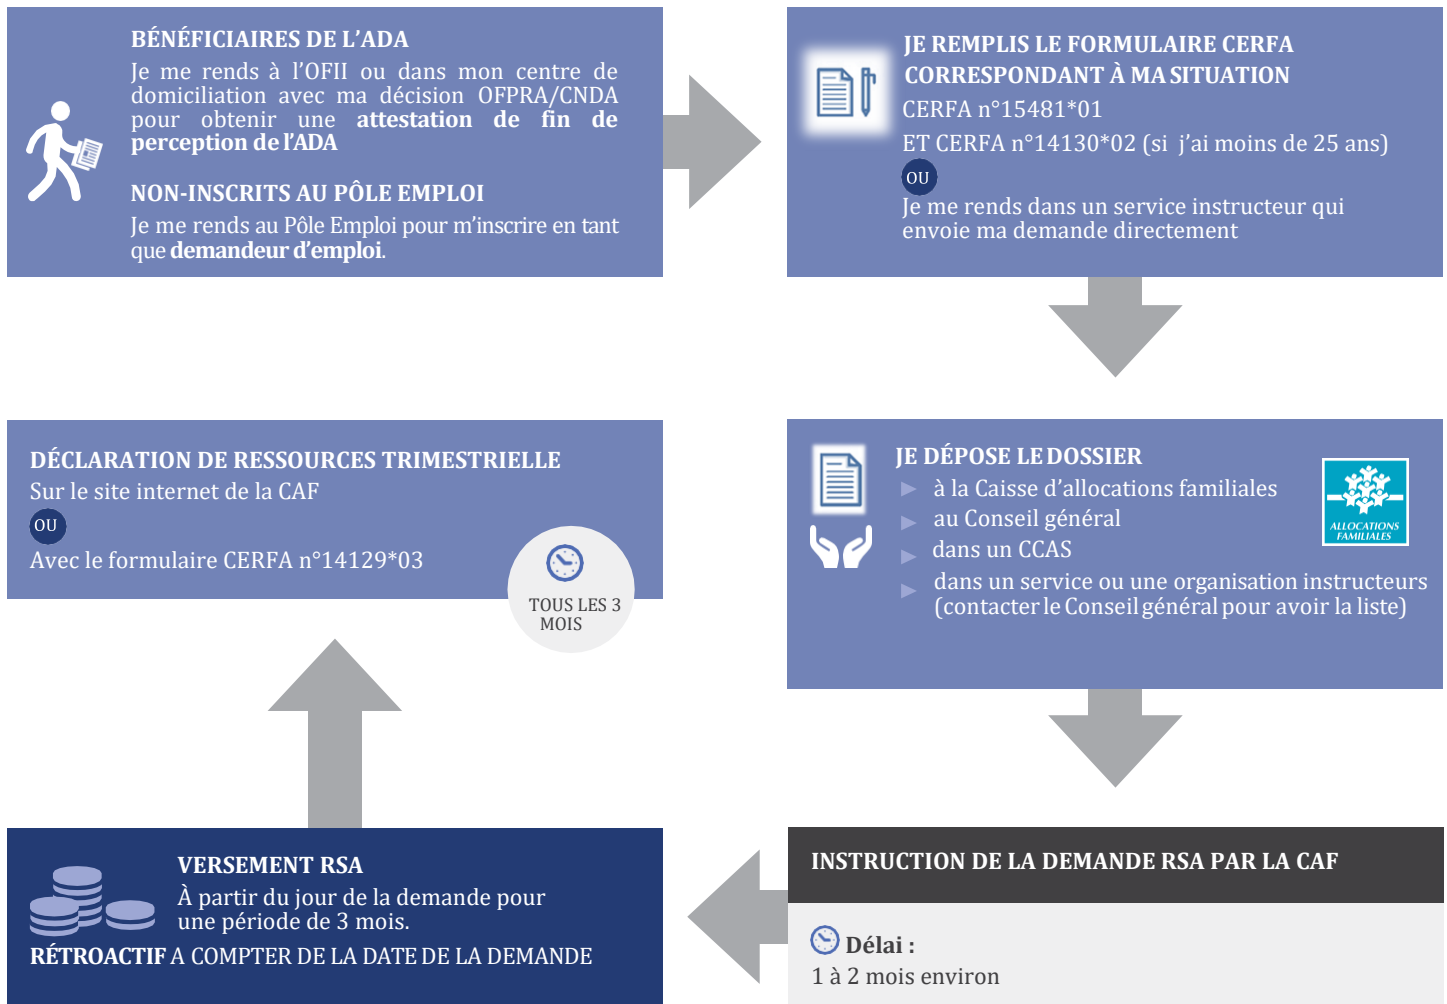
BÉNÉFICIAIRES DE L'ADA
Je me rends à l'OFII ou dans mon centre de domiciliation avec ma décision OFPRA/CNDA pour obtenir une attestation de fin de perception de l'ADA

NON-INSCRITS AU PÔLE EMPLOI
Je me rends au Pôle Emploi pour m'inscrire en tant que demandeur d'emploi.

JE REMPLIS LE FORMULAIRE CERFA CORRESPONDANT À MA SITUATION
CERFA n°15481*01
ET CERFA n°14130*02 (si j'ai moins de 25 ans)
OU
Je me rends dans un service instructeur qui envoie ma demande directement

DÉCLARATION DE RESSOURCES TRIMESTRIELLE
Sur le site internet de la CAF
OU
Avec le formulaire CERFA n°14129*03

TOUS LES 3 MOIS

JE DÉPOSE LE DOSSIER
à la Caisse d'allocations familiales
au Conseil général
dans un CCAS
dans un service ou une organisation instructeurs (contacter le Conseil général pour avoir la liste)

ALLOCATIONS FAMILIALES

VERSEMENT RSA
À partir du jour de la demande pour une période de 3 mois.
RÉTROACTIF A COMPTER DE LA DATE DE LA DEMANDE

INSTRUCTION DE LA DEMANDE RSA PAR LA CAF
Délai :
1 à 2 mois environ